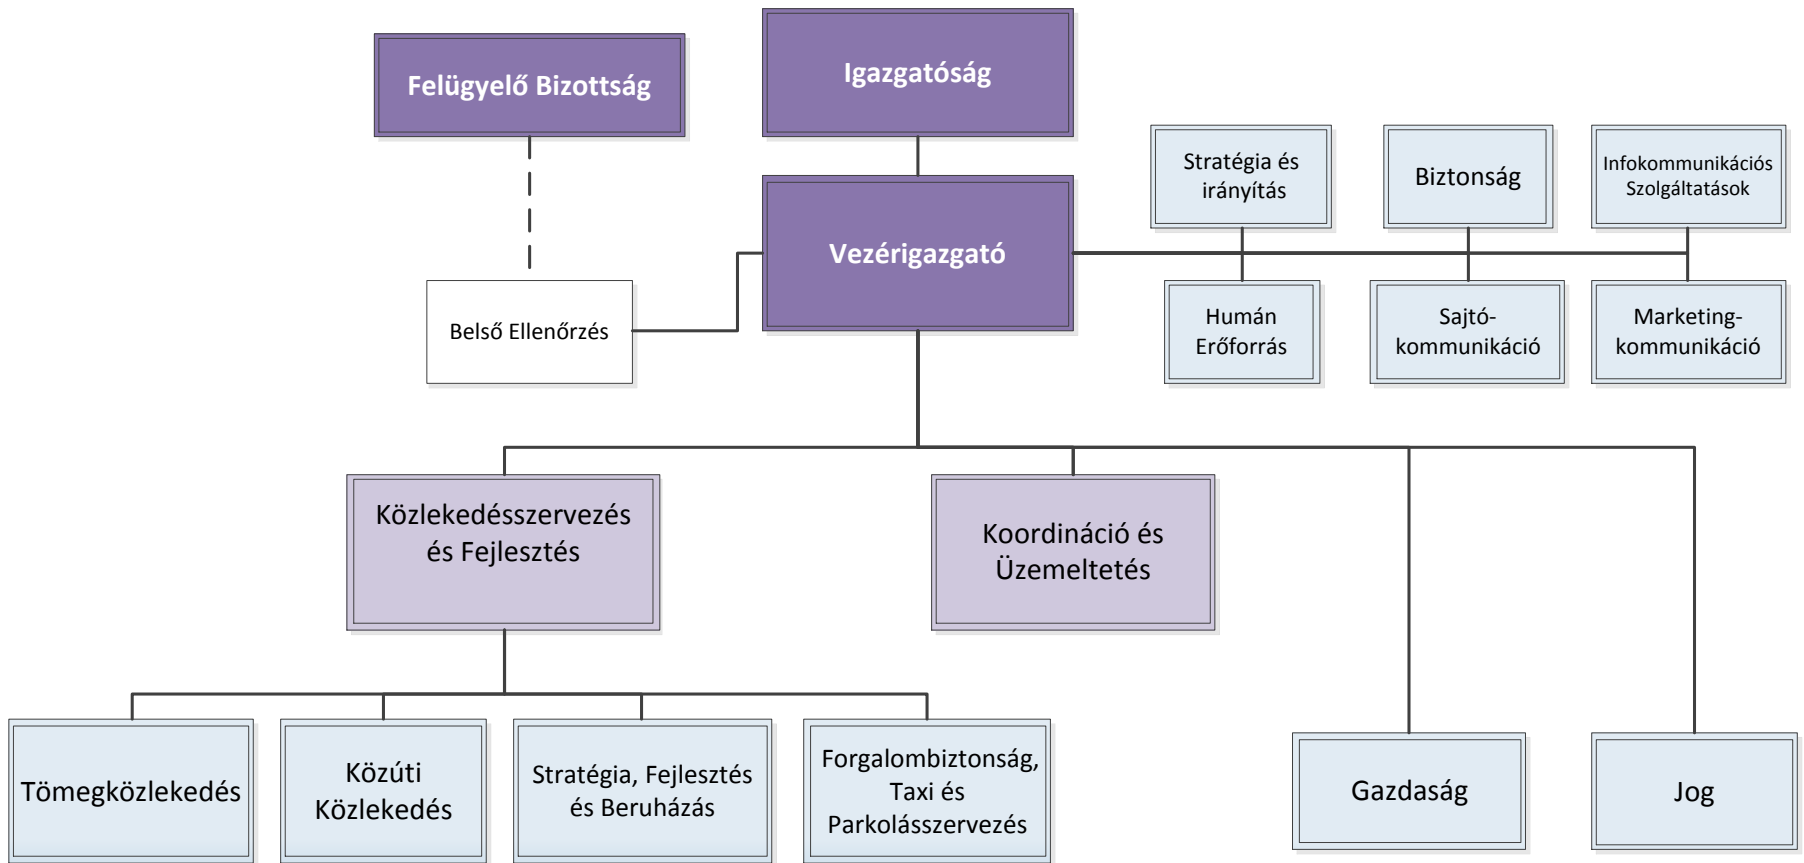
Felügyelő Bizottság

Igazgatóság

Stratégia és irányítás

Biztonság

Infokommunikációs Szolgáltatások

Vezérigazgató

Belső Ellenőrzés

Humán Erőforrás

Sajtó-kommunikáció

Marketing-kommunikáció

Közlekedésszervezés és Fejlesztés

Koordináció és Üzemeltetés

Tömegközlekedés

Közúti Közlekedés

Stratégia, Fejlesztés és Beruházás

Forgalombiztonság, Taxi és Parkolásszervezés

Gazdaság

Jog